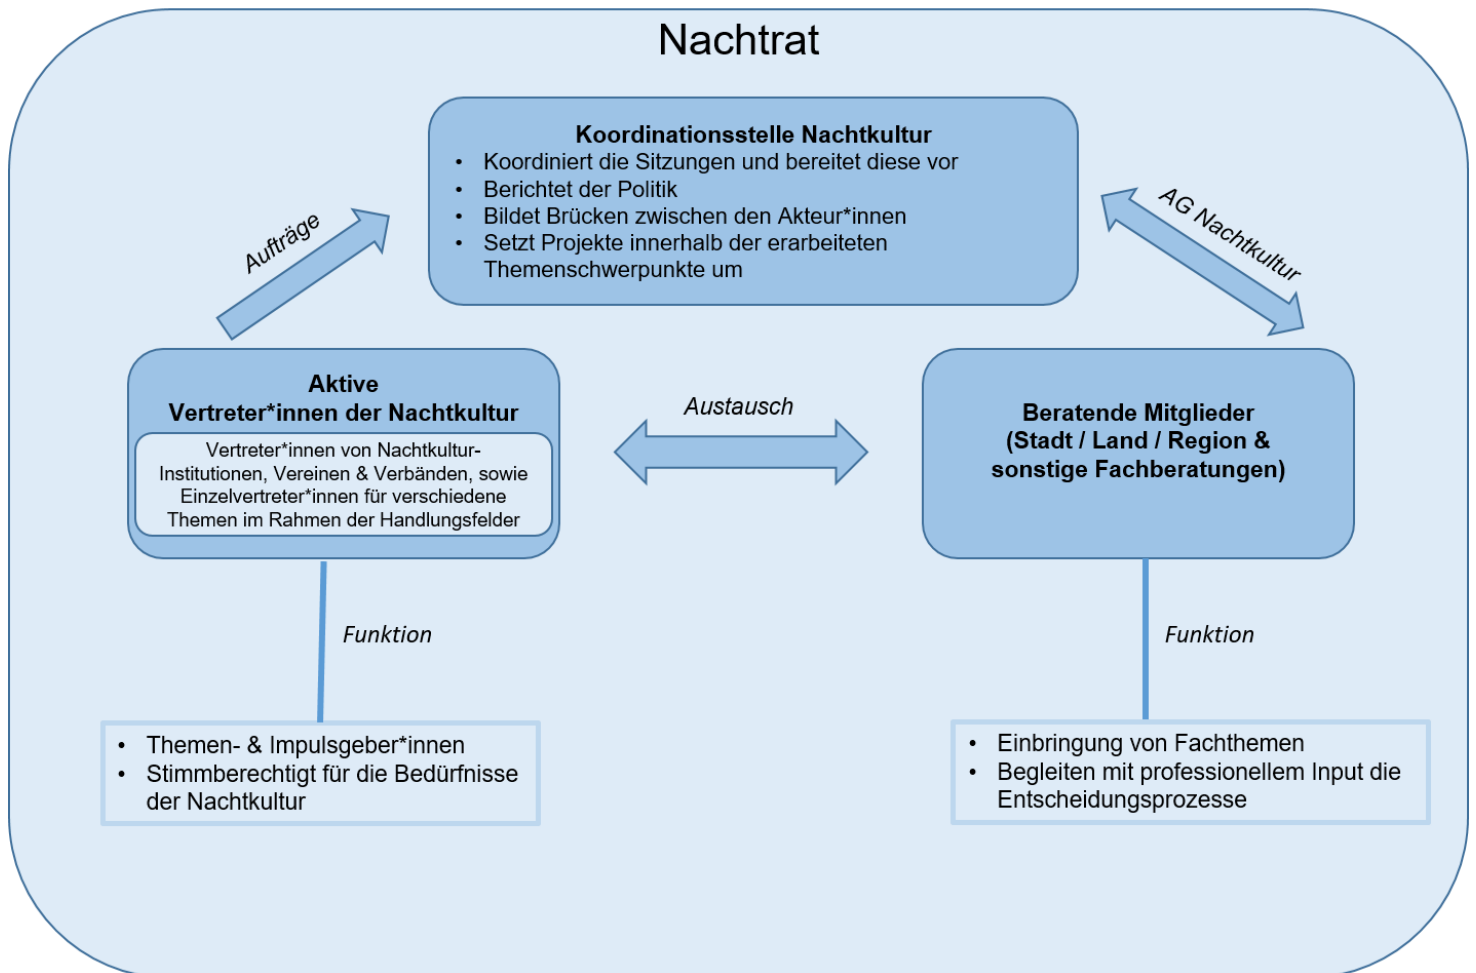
Nachtrat

Koordinationsstelle Nachtkultur
- Koordiniert die Sitzungen und bereitet diese vor
- Berichtet der Politik
- Bildet Brücken zwischen den Akteur*innen
- Setzt Projekte innerhalb der erarbeiteten Themenschwerpunkte um

Aufträge

AG Nachtkultur

Aktive Vertreter*innen der Nachtkultur

Vertreter*innen von Nachtkultur-Institutionen, Vereinen & Verbänden, sowie Einzelvertreter*innen für verschiedene Themen im Rahmen der Handlungsfelder

Austausch

Beratende Mitglieder (Stadt / Land / Region & sonstige Fachberatungen)

Funktion

Funktion

- Themen- & Impulsgeber*innen
- Stimmberechtigt für die Bedürfnisse der Nachtkultur

- Einbringung von Fachthemen
- Begleiten mit professionellem Input die Entscheidungsprozesse